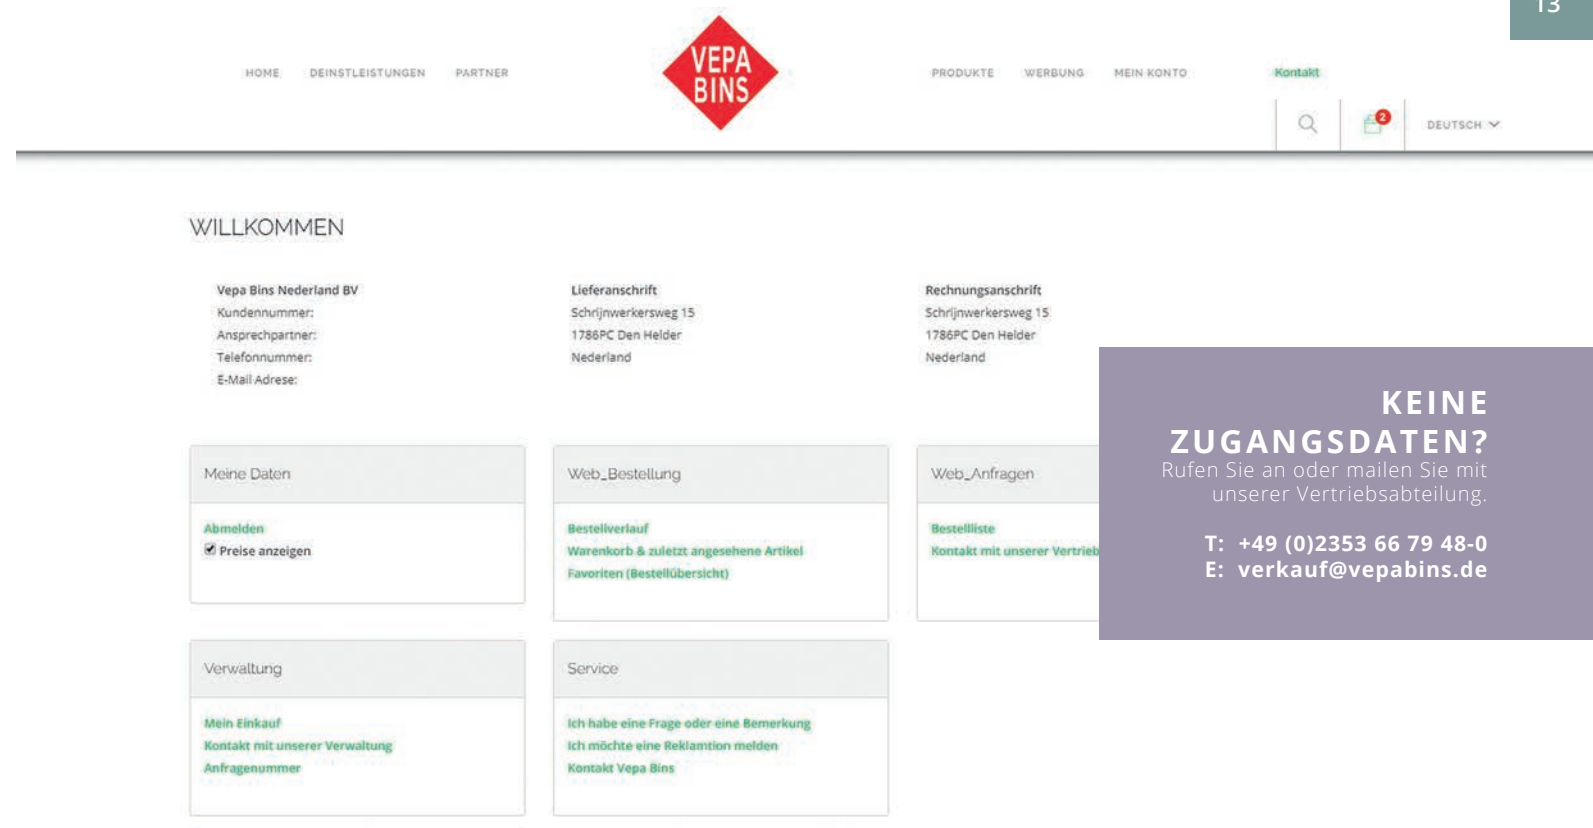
13

HOME DEINSTLEISTUNGEN PARTNER

VEPA BINS

PRODUKTE WERBUNG MEIN KONTO Kontakt

2

DEUTSCH

WILLKOMMEN

Vepa Bins Nederland BV
Kundennummer:
Ansprechpartner:
Telefonnummer:
E-Mail Adrese:

Lieferanschrift
Schrijnwerkersweg 15
1786PC Den Helder
Nederland

Rechnungsanschrift
Schrijnwerkersweg 15
1786PC Den Helder
Nederland

Meine Daten

Abmelden
Preise anzeigen

Web_Bestellung

Bestellverlauf
Warenkorb & zuletzt angesehene Artikel
Favoriten (Bestellübersicht)

Web_Anfragen

Bestellliste
Kontakt mit unserer Vertrieb

Verwaltung

Mein Einkauf
Kontakt mit unserer Verwaltung
Anfragenummer

Service

Ich habe eine Frage oder eine Bemerkung
Ich möchte eine Reklamtion melden
Kontakt Vepa Bins

KEINE ZUGANGSDATEN?
Rufen Sie an oder mailen Sie mit unserer Vertriebsabteilung.

T: +49 (0)2353 66 79 48-0
E: verkauf@vepabins.de